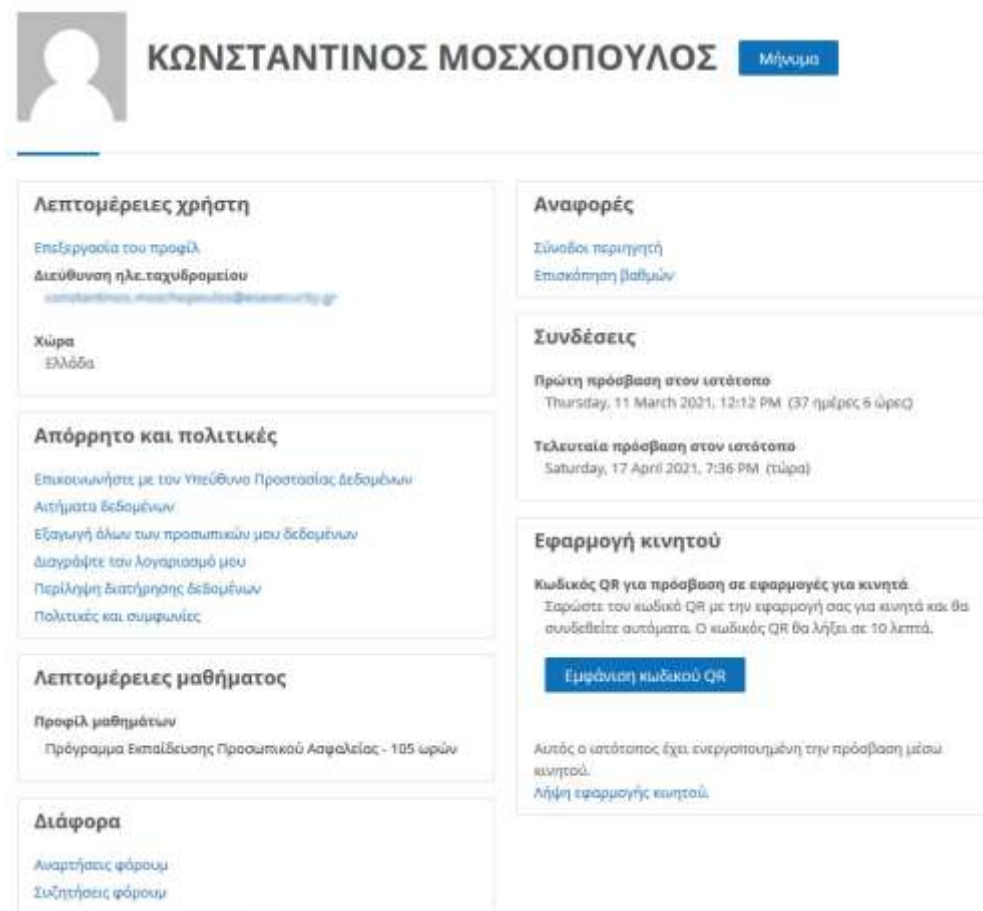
ΚΩΝΣΤΑΝΤΙΝΟΣ ΜΟΣΧΟΠΟΥΛΟΣ

Μήνυμα

Λεπτομέρειες χρήστη

Επεξεργασία του προφίλ

Διεύθυνση ηλε.ταχυδρομείου

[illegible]

Χώρα

Ελλάδα

Απόρρητο και πολιτικές

Επικοινωνήστε με τον Υπεύθυνο Προστασίας Δεδομένων

Αιτήματα δεδομένων

Εξαγωγή όλων των προσωπικών μου δεδομένων

Διαγράψτε τον λογαριασμό μου

Περίληψη διατήρησης δεδομένων

Πολιτικές και συμφωνίες

Λεπτομέρειες μαθήματος

Προφίλ μαθημάτων

Πρόγραμμα Εκπαίδευσης Προσωπικού Ασφαλείας - 105 ωρών

Διάφορα

Αναρτήσεις φόρουμ

Συζητήσεις φόρουμ

Αναφορές

Σύνοδοι περιηγητή

Επισκόπηση βαθμών

Συνδέσεις

Πρώτη πρόσβαση στον ιστότοπο

Thursday, 11 March 2021, 12:12 PM (37 ημέρες 6 ώρες)

Τελευταία πρόσβαση στον ιστότοπο

Saturday, 17 April 2021, 7:36 PM (τώρα)

Εφαρμογή κινητού

Κωδικός QR για πρόσβαση σε εφαρμογές για κινητά

Σαρώστε τον κωδικό QR με την εφαρμογή σας για κινητά και θα συνδεθείτε αυτόματα. Ο κωδικός QR θα λήξει σε 10 λεπτά.

Εμφάνιση κωδικού QR

Αυτός ο ιστότοπος έχει ενεργοποιημένη την πρόσβαση μέσω κινητού.

Λήψη εφαρμογής κινητού.